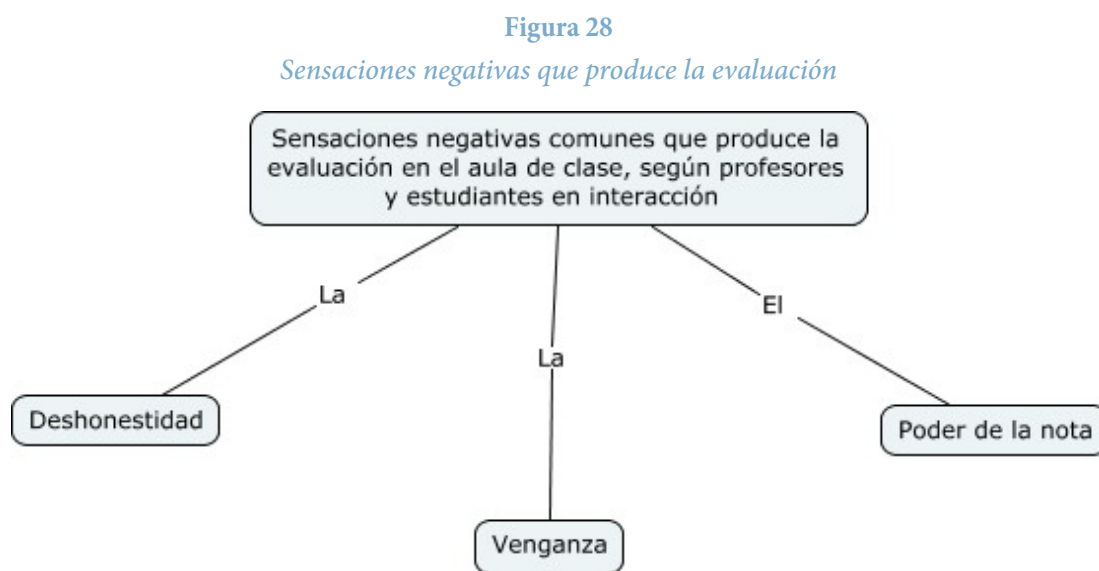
Figura 28

Sensaciones negativas que produce la evaluación

Sensaciones negativas comunes que produce la evaluación en el aula de clase, según profesores y estudiantes en interacción

La

La

El

Deshonestidad

Venganza

Poder de la nota